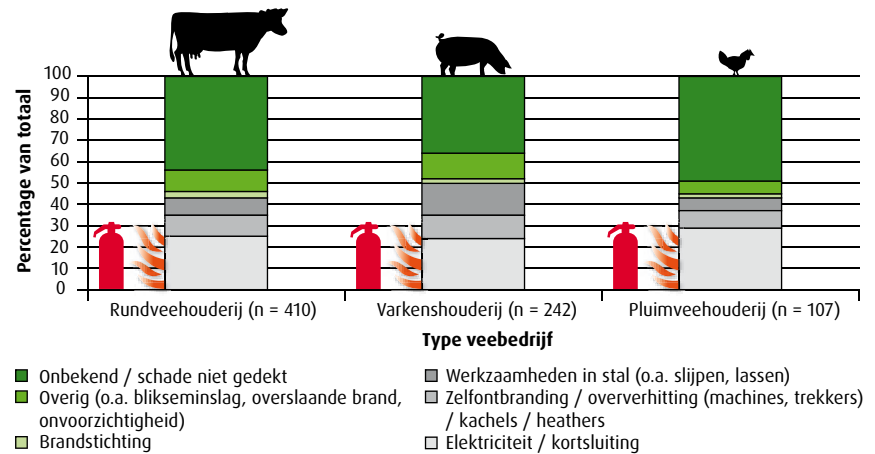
Percentage van totaal

100
90
80
70
60
50
40
30
20
10
0

Rundveehouderij (n = 410)
Varkenshouderij (n = 242)
Pluimveehouderij (n = 107)

Type veebedrijf

Onbekend / schade niet gedekt
Overig (o.a. blikseminslag, overslaande brand, onvoorzichtigheid)
Brandstichting
Werkzaamheden in stal (o.a. slijpen, lassen)
Zelfontbranding / oververhitting (machines, trekkers) / kachels / heathers
Elektriciteit / kortsluiting